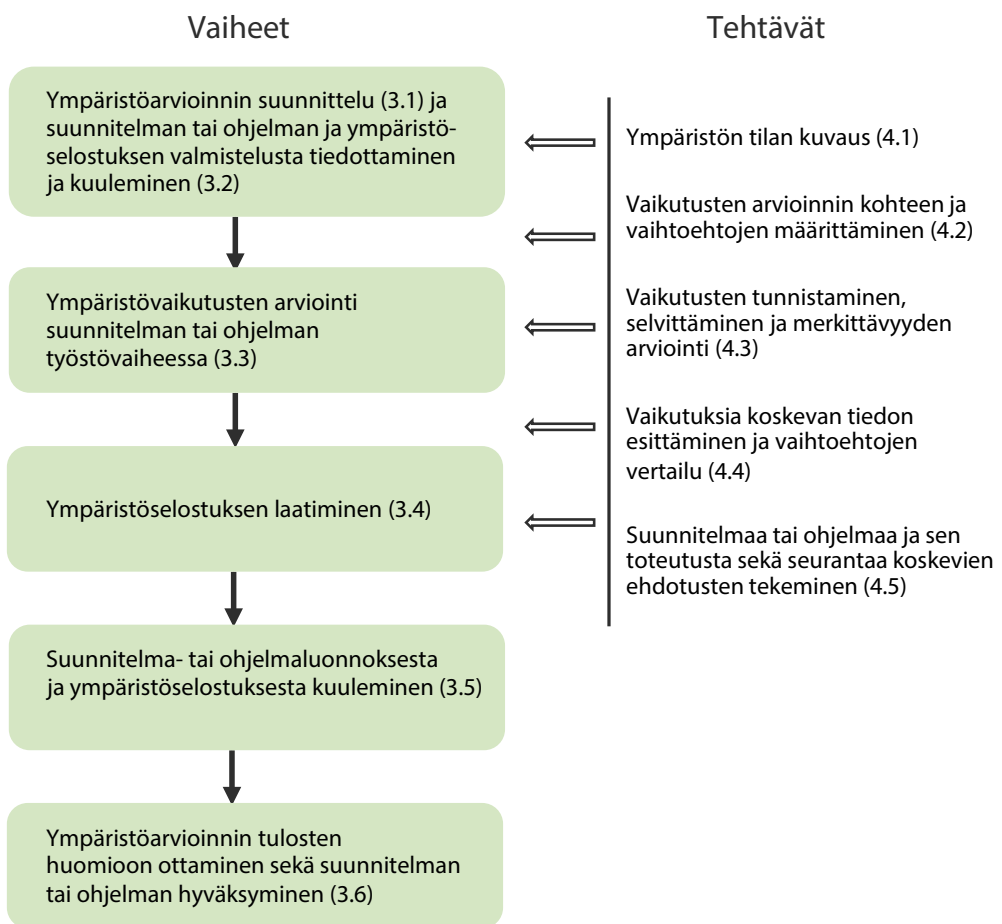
Vaiheet

Ympäristöarvioinnin suunnittelu (3.1) ja suunnitelman tai ohjelman ja ympäristöselostuksen valmistelusta tiedottaminen ja kuuleminen (3.2)

Ympäristövaikutusten arviointi suunnitelman tai ohjelman työstövaiheessa (3.3)

Ympäristöselostuksen laatiminen (3.4)

Suunnitelma- tai ohjelmaluonnoksesta ja ympäristöselostuksesta kuuleminen (3.5)

Ympäristöarvioinnin tulosten huomioon ottaminen sekä suunnitelman tai ohjelman hyväksyminen (3.6)

Tehtävät

Ympäristön tilan kuvaus (4.1)

Vaikutusten arvioinnin kohteen ja vaihtoehtojen määrittäminen (4.2)

Vaikutusten tunnistaminen, selvittäminen ja merkittävyyden arviointi (4.3)

Vaikutuksia koskevan tiedon esittäminen ja vaihtoehtojen vertailu (4.4)

Suunnitelmaa tai ohjelmaa ja sen toteutusta sekä seurantaa koskevien ehdotusten tekeminen (4.5)